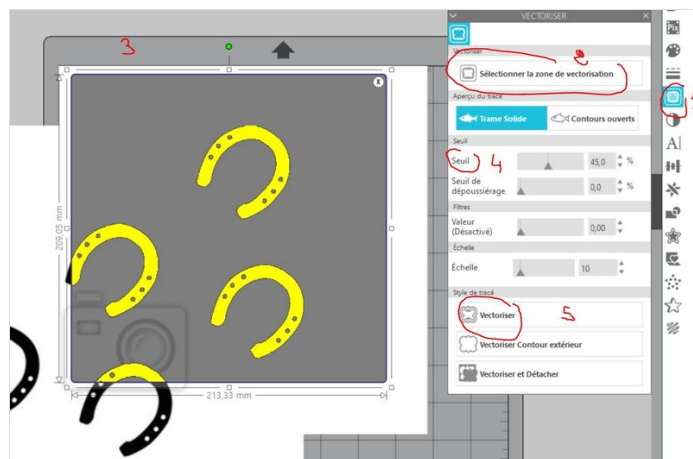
3

VECTORISER

Vectoriser

2

Sélectionner la zone de vectorisation

Aperçu du tracé

Trame Solide

Contours ouverts

Seuil

Seuil

4

45,0

%

Seuil de dépoussiérage

0,0

%

Filtres

Valeur (Désactivé)

0,00

Échelle

Échelle

10

Style de tracé

Vectoriser

5

Vectoriser Contour extérieur

Vectoriser et Détacher

209,05 mm

213,33 mm

1